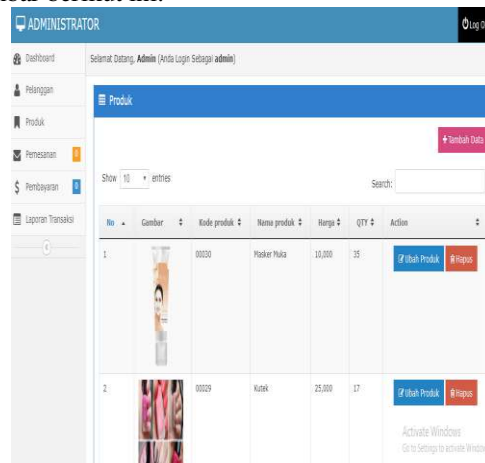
ADMINISTRATOR

Log O

Dashboard

Pelanggan

Produk

Pemesanan 0

Pembayaran 0

Laporan Transaksi

Selamat Datang, **Admin** (Anda Login Sebagai **admin**)

Produk

+ Tambah Data

Show 10 entries

Search:

| No | Gambar | Kode produk | Nama produk | Harga | QTY | Action |
|---|---|---|---|---|---|---|
| 1 | | 00030 | Masker Muka | 10,000 | 35 | Ubah Produk Hapus |
| 2 | | 00029 | Kutek | 25,000 | 17 | Ubah Produk Hapus |

Activate Windows
Go to Settings to activate Windo